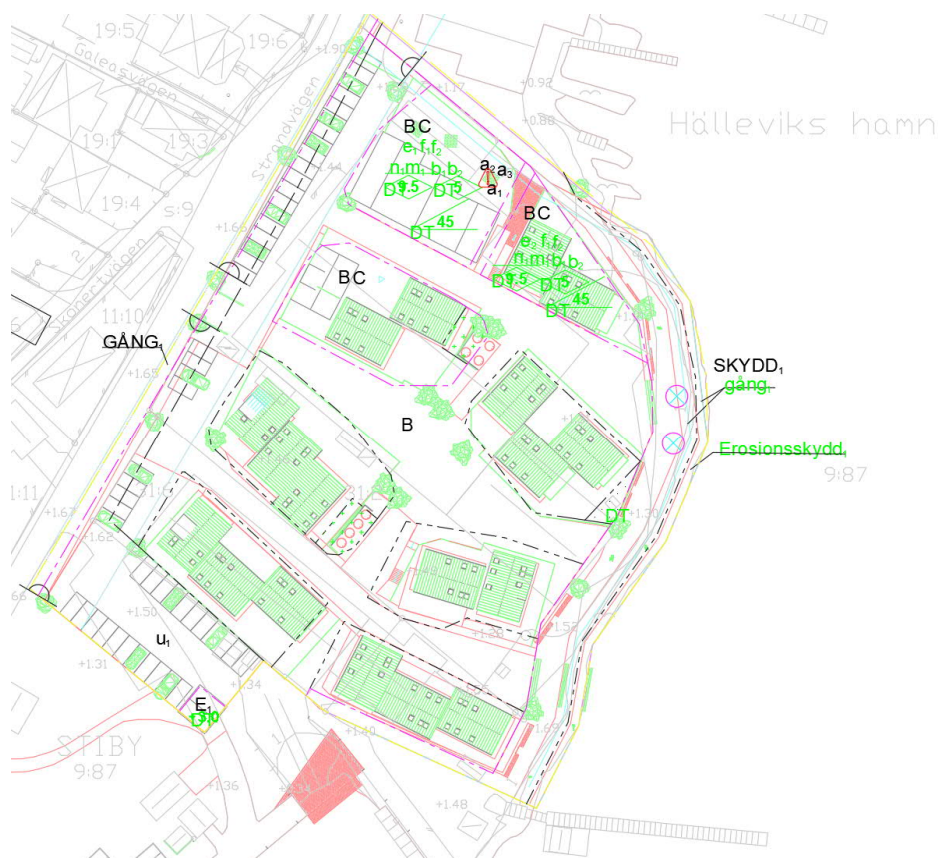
19:5
19:6
+1.90
Galeasvägen
Strandvägen
+0.92
+1.17
+0.88
Hälleviks hamn
19:1
19:3
BC
$e_1$ $f_1$ $f_2$
$n_1$ $m_1$ $b_1$ $b_2$
$a_2$ $a_3$
$a_1$
DT 9.5
DT 5
DT 45
19:4
s:9
BC
$e_1$ $f_1$ $f_2$
$n_1$ $m_1$ $b_1$ $b_2$
DT 9.5
DT 5
DT 45
+1.66
Skonertvägen
11:10
BC
GÅNG$_1$
+1.65
SKYDD$_1$
gång$_1$
B
Erosionsskydd$_1$
9:87
1:11
DT
+1.30
+1.67
+1.62
+1.50
+1.52
u$_1$
+1.31
+1.34
E$_1$
DT 0
+1.40
STIBY
9:87
+1.36
+1.48